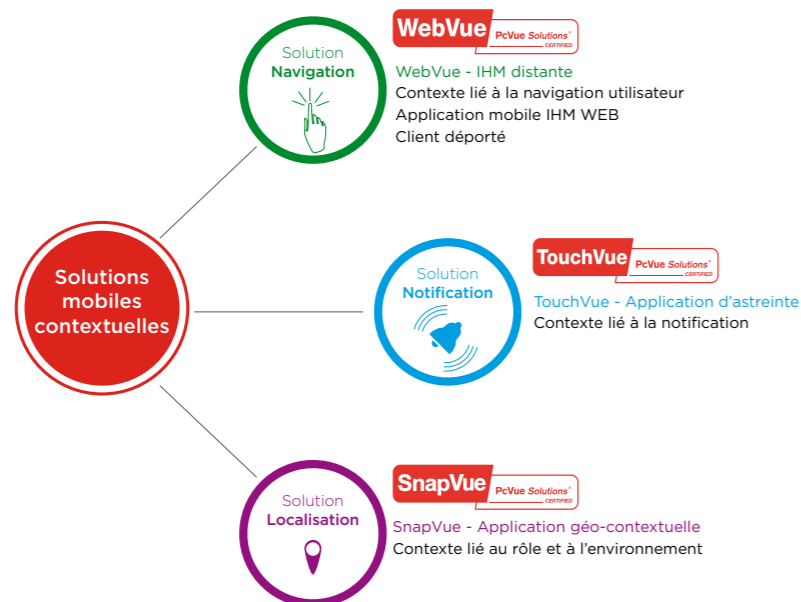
Solutions mobiles contextuelles

Solution
Navigation

WebVue PcVue Solutions® CERTIFIED
WebVue - IHM distante
Contexte lié à la navigation utilisateur
Application mobile IHM WEB
Client déporté

Solution
Notification

TouchVue PcVue Solutions® CERTIFIED
TouchVue - Application d'astreinte
Contexte lié à la notification

Solution
Localisation

SnapVue PcVue Solutions® CERTIFIED
SnapVue - Application géo-contextuelle
Contexte lié au rôle et à l'environnement